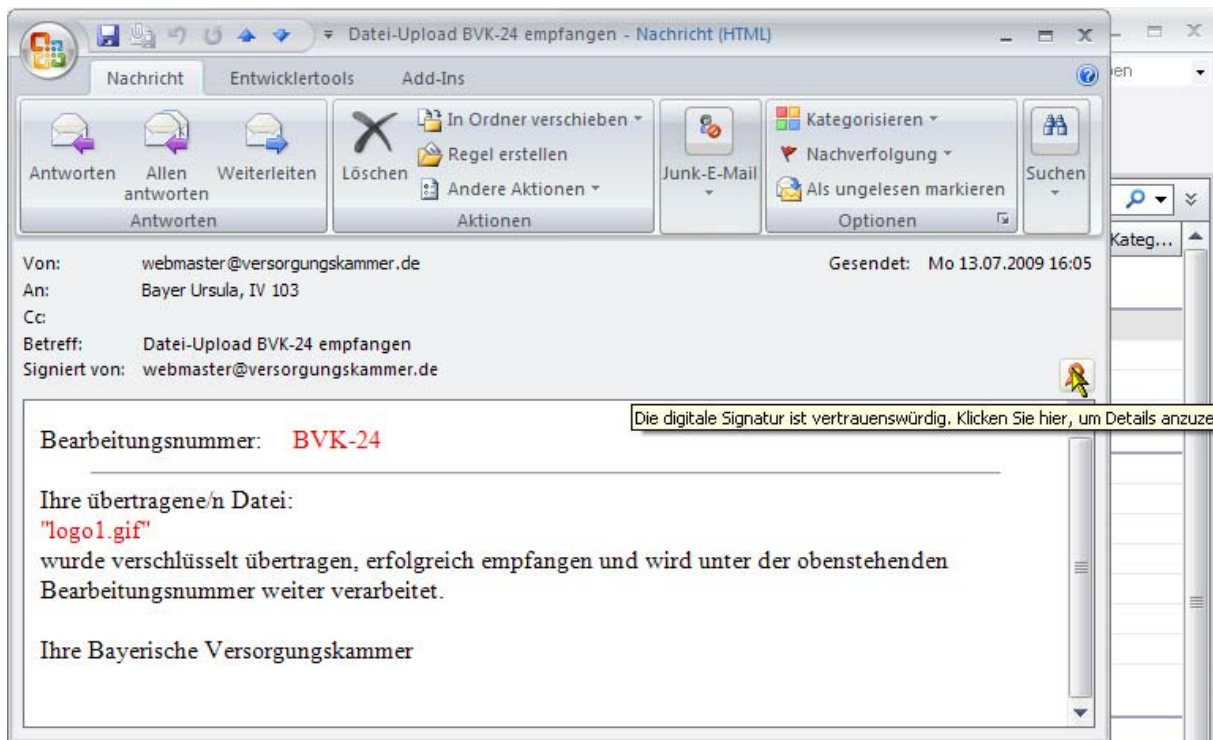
Datei-Upload BVK-24 empfangen - Nachricht (HTML)

Nachricht Entwicklertools Add-Ins

Antworten Allen antworten Weiterleiten
Antworten

Löschen In Ordner verschieben Regel erstellen Andere Aktionen
Aktionen

Junk-E-Mail

Kategorisieren Nachverfolgung Als ungelesen markieren
Optionen

Suchen

ien

Kateg...

Von: webmaster@versorgungskammer.de
An: Bayer Ursula, IV 103
Cc:
Betreff: Datei-Upload BVK-24 empfangen
Signiert von: webmaster@versorgungskammer.de

Gesendet: Mo 13.07.2009 16:05

Die digitale Signatur ist vertrauenswürdig. Klicken Sie hier, um Details anzuze

Bearbeitungsnummer: BVK-24

Ihre übertragene/n Datei:
"logo1.gif"
wurde verschlüsselt übertragen, erfolgreich empfangen und wird unter der obenstehenden Bearbeitungsnummer weiter verarbeitet.

Ihre Bayerische Versorgungskammer